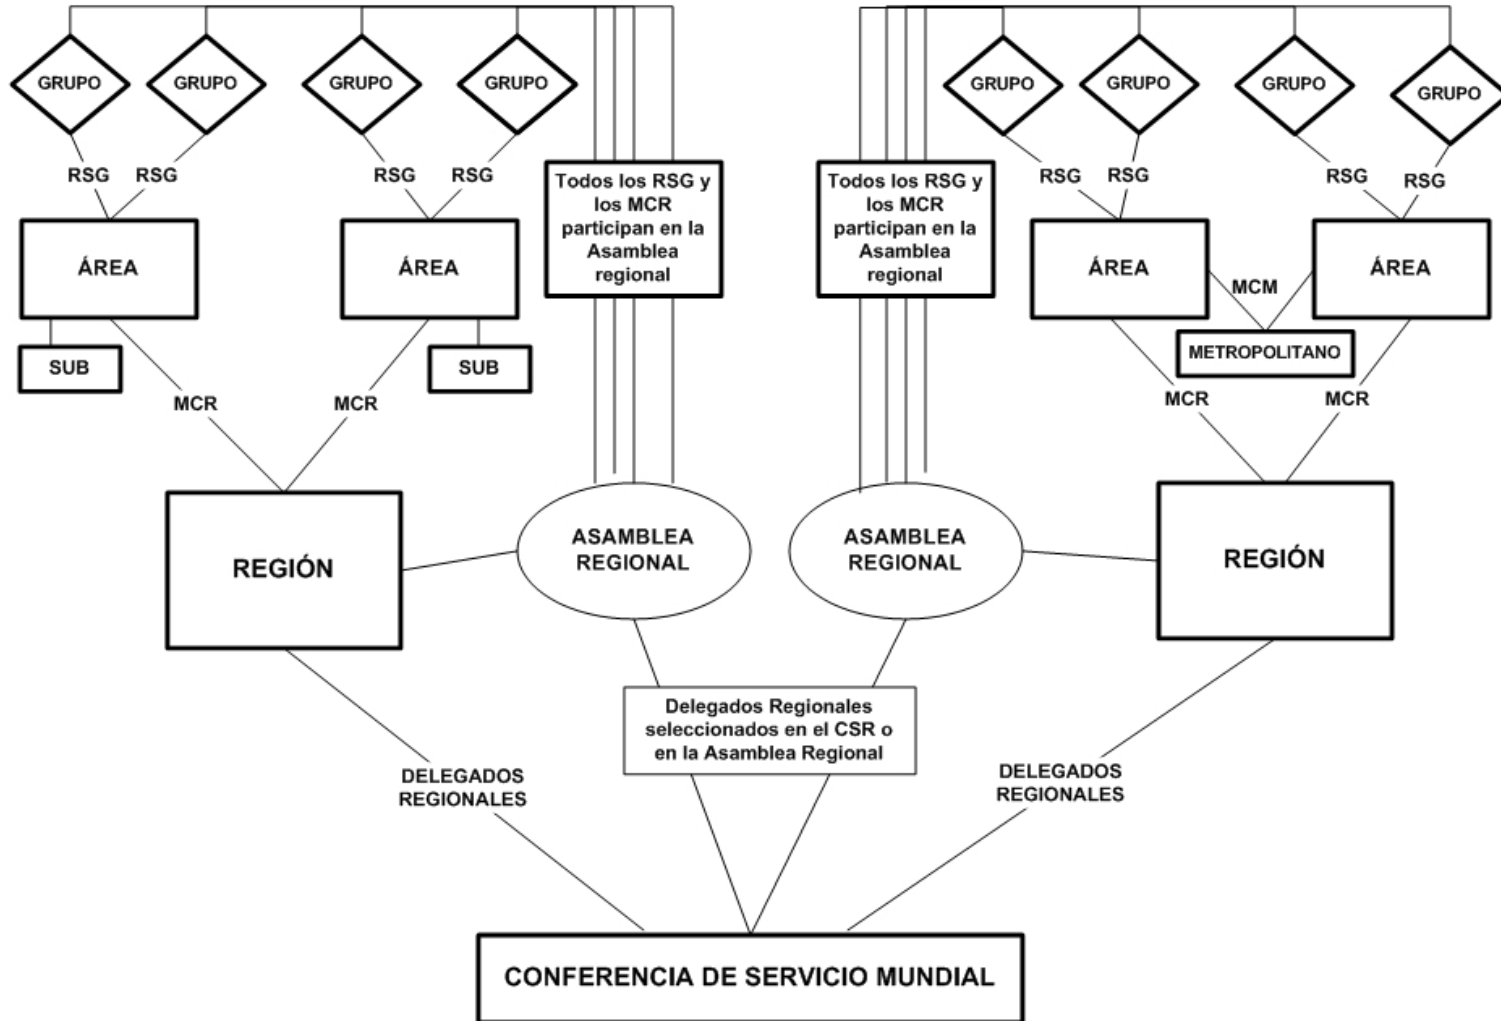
GRUPO
GRUPO
GRUPO
GRUPO
RSG
RSG
RSG
RSG
Todos los RSG y los MCR participan en la Asamblea regional
Todos los RSG y los MCR participan en la Asamblea regional
GRUPO
GRUPO
GRUPO
GRUPO
RSG
RSG
RSG
RSG
ÁREA
ÁREA
ÁREA
MCM
ÁREA
SUB
SUB
METROPOLITANO
MCR
MCR
MCR
MCR
REGIÓN
ASAMBLEA REGIONAL
ASAMBLEA REGIONAL
REGIÓN
Delegados Regionales seleccionados en el CSR o en la Asamblea Regional
DELEGADOS REGIONALES
DELEGADOS REGIONALES
CONFERENCIA DE SERVICIO MUNDIAL